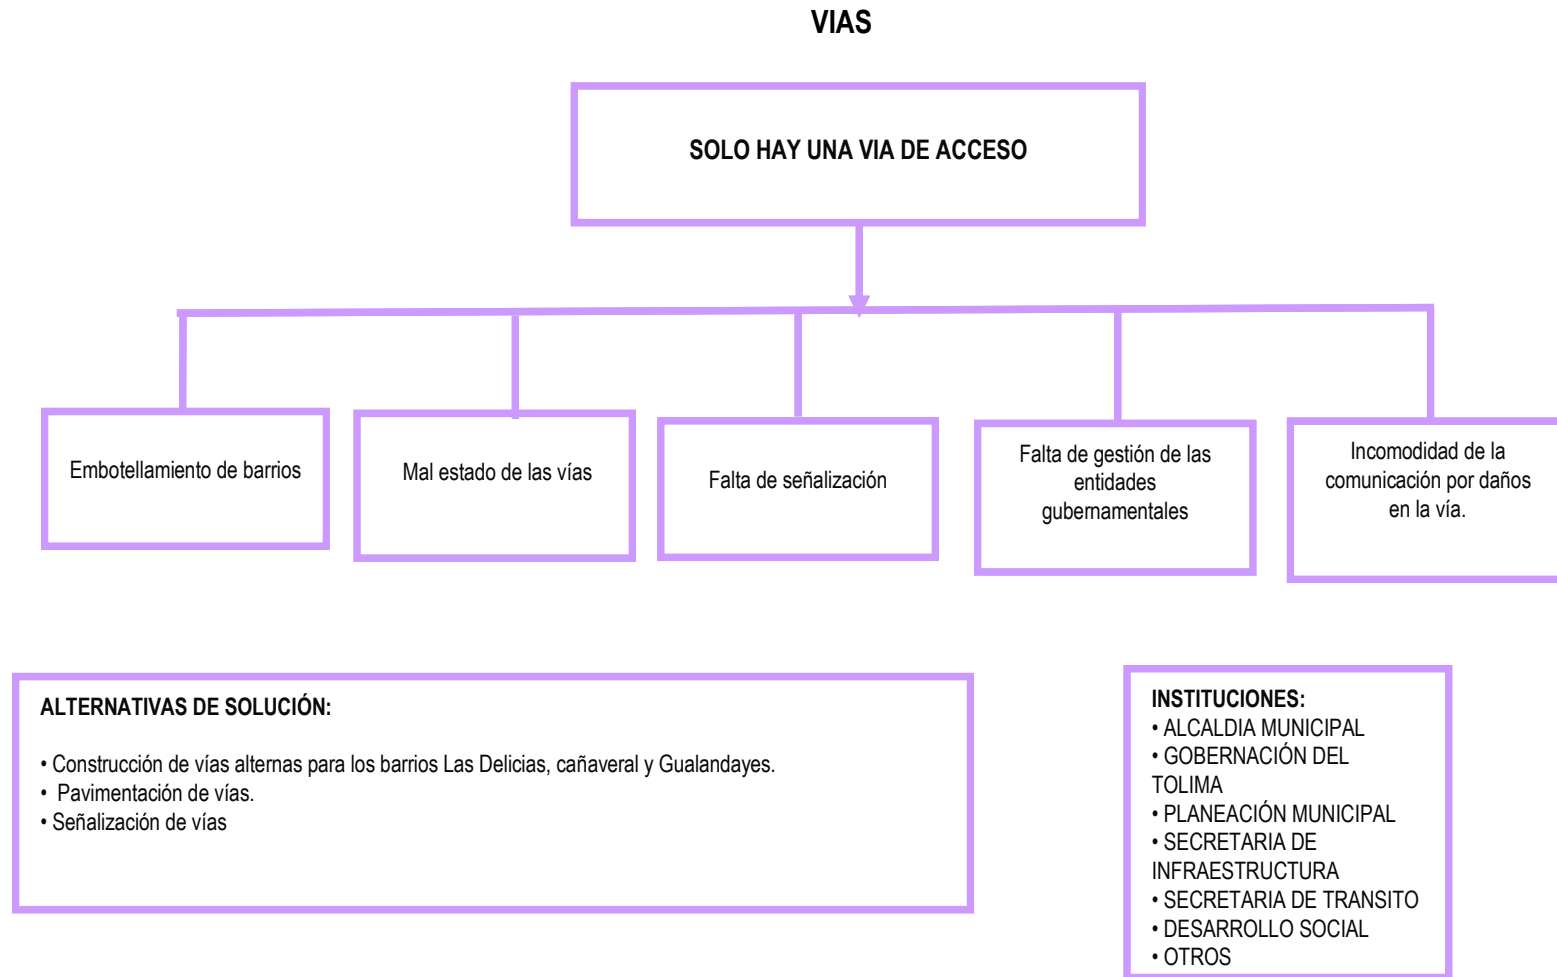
VIAS

SOLO HAY UNA VIA DE ACCESO

Embotellamiento de barrios

Mal estado de las vías

Falta de señalización

Falta de gestión de las entidades gubernamentales

Incomodidad de la comunicación por daños en la vía.

ALTERNATIVAS DE SOLUCIÓN:

• Construcción de vías alternas para los barrios Las Delicias, cañaveral y Gualandayes.
• Pavimentación de vías.
• Señalización de vías

INSTITUCIONES:
• ALCALDIA MUNICIPAL
• GOBERNACIÓN DEL TOLIMA
• PLANEACIÓN MUNICIPAL
• SECRETARIA DE INFRAESTRUCTURA
• SECRETARIA DE TRANSITO
• DESARROLLO SOCIAL
• OTROS